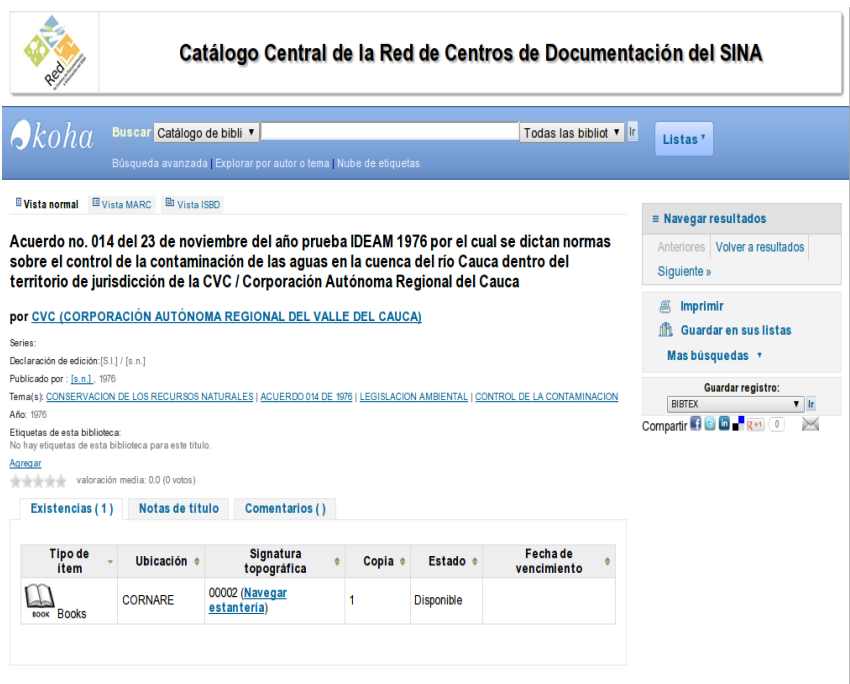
Red

Catálogo Central de la Red de Centros de Documentación del SINA

koha

Buscar Catálogo de bibli ▾ Todas las bibliot ▾ Ir

Listas ▾

Búsqueda avanzada | Explorar por autor o tema | Nube de etiquetas

Vista normal Vista MARC Vista ISBD

Acuerdo no. 014 del 23 de noviembre del año prueba IDEAM 1976 por el cual se dictan normas sobre el control de la contaminación de las aguas en la cuenca del río Cauca dentro del territorio de jurisdicción de la CVC / Corporación Autónoma Regional del Cauca

por CVC (CORPORACIÓN AUTÓNOMA REGIONAL DEL VALLE DEL CAUCA)

Series:
Declaración de edición:[S.l.] / [s.n.]
Publicado por : [s.n.] , 1976
Tema(s): CONSERVACION DE LOS RECURSOS NATURALES | ACUERDO 014 DE 1976 | LEGISLACION AMBIENTAL | CONTROL DE LA CONTAMINACION
Año: 1976
Etiquetas de esta biblioteca:
No hay etiquetas de esta biblioteca para este título.
Agregar
valoración media: 0.0 (0 votos)

Existencias ( 1 ) Notas de título Comentarios ( )

| Tipo de ítem | Ubicación | Signatura topográfica | Copia | Estado | Fecha de vencimiento |
|---|---|---|---|---|---|
| BOOK Books | CORNARE | 00002 (Navegar estantería) | 1 | Disponible | |

≡ Navegar resultados
Anteriores Volver a resultados
Siguiente »

Imprimir
Guardar en sus listas
Mas búsquedas ▾

Guardar registro:
BIBTEX ▾ Ir
Compartir 0